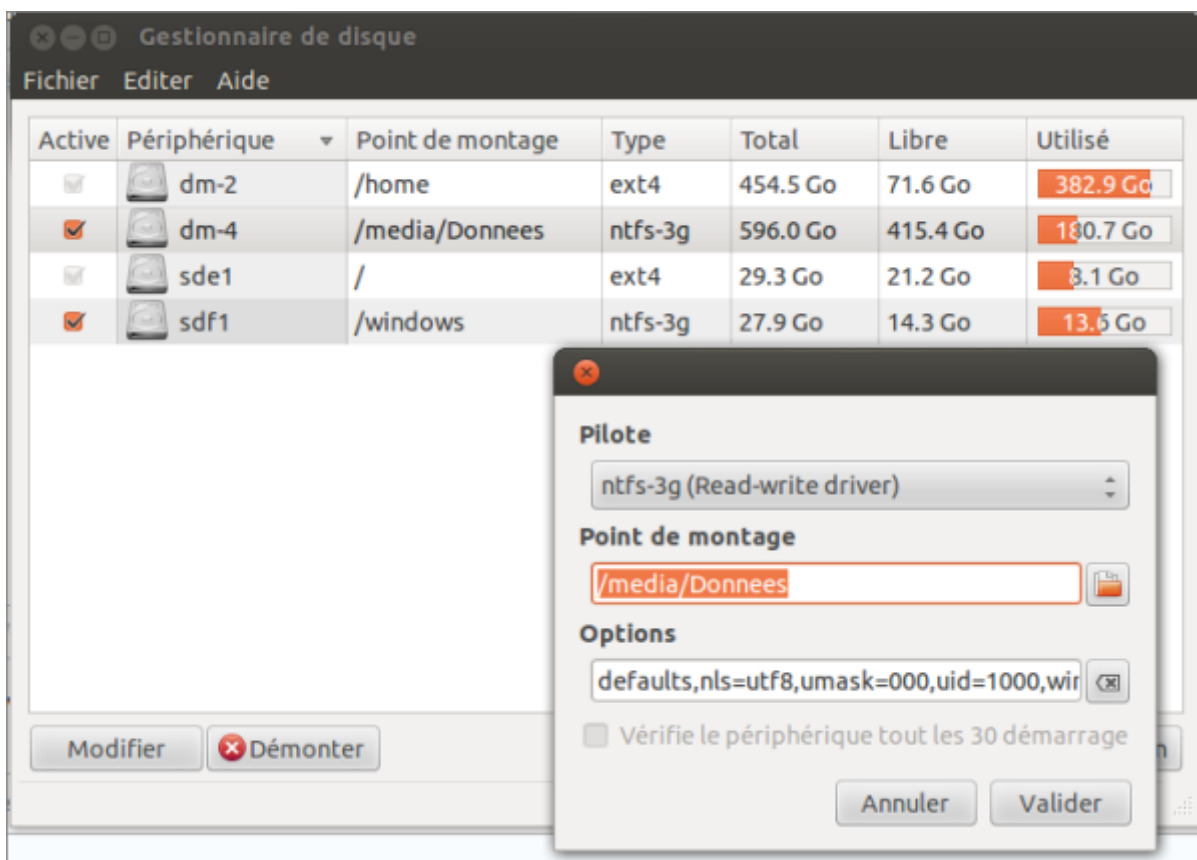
Gestionnaire de disque

Fichier Editer Aide

| Active | Périphérique | Point de montage | Type | Total | Libre | Utilisé |
|---|---|---|---|---|---|---|
| | dm-2 | /home | ext4 | 454.5 Go | 71.6 Go | 382.9 Go |
| | dm-4 | /media/Donnees | ntfs-3g | 596.0 Go | 415.4 Go | 180.7 Go |
| | sde1 | / | ext4 | 29.3 Go | 21.2 Go | 8.1 Go |
| | sdf1 | /windows | ntfs-3g | 27.9 Go | 14.3 Go | 13.6 Go |

Modifier Démonter

Pilote

ntfs-3g (Read-write driver)

Point de montage

/media/Donnees

Options

defaults,nls=utf8,umask=000,uid=1000,wir

Vérifie le périphérique tout les 30 démarrage

Annuler Valider